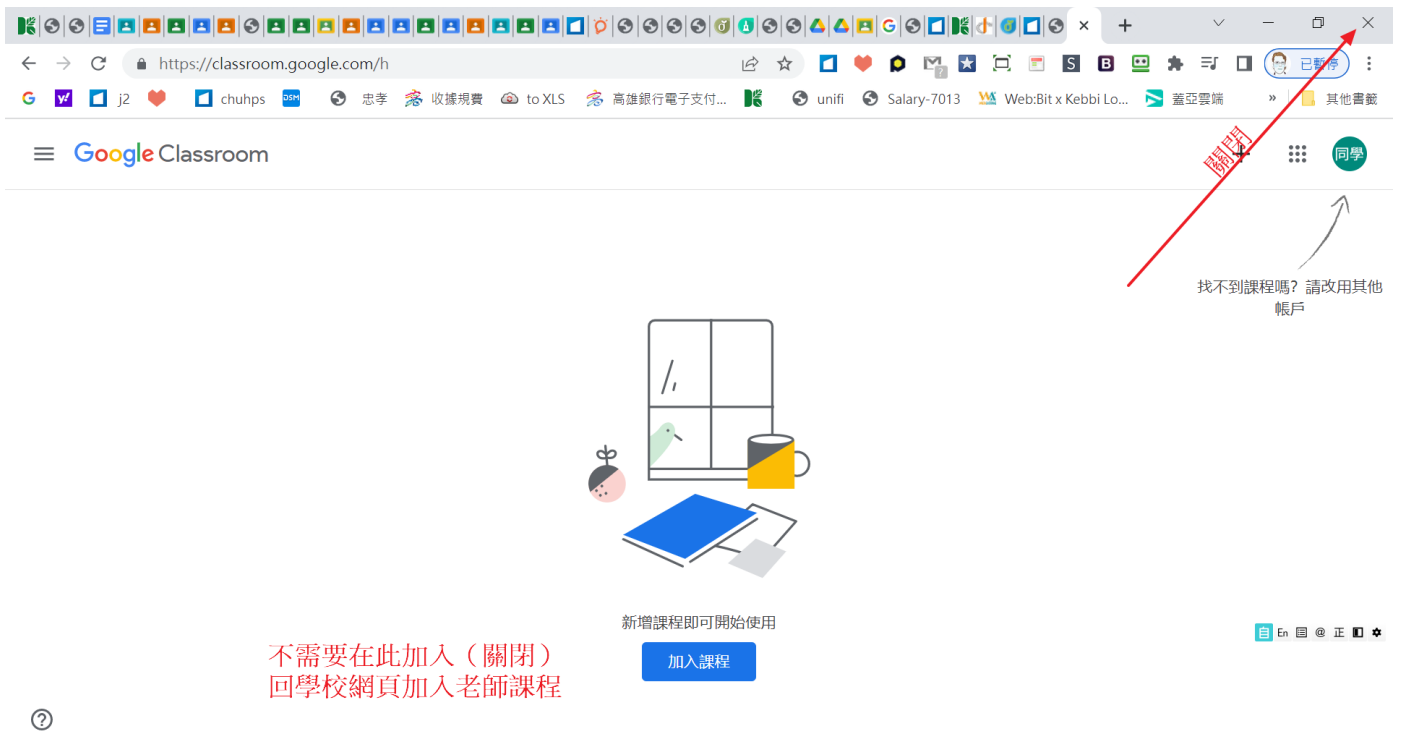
https://classroom.google.com/h

已暫停

G j2 chuhps DSM 忠孝 收據規費 to XLS 高雄銀行電子支付... unifi Salary-7013 Web:Bit x Kebbi Lo... 蓋亞雲端 » 其他書籤

Google Classroom

關閉

同學

找不到課程嗎？請改用其他帳戶

新增課程即可開始使用

加入課程

不需要在此加入（關閉）
回學校網頁加入老師課程

En 正